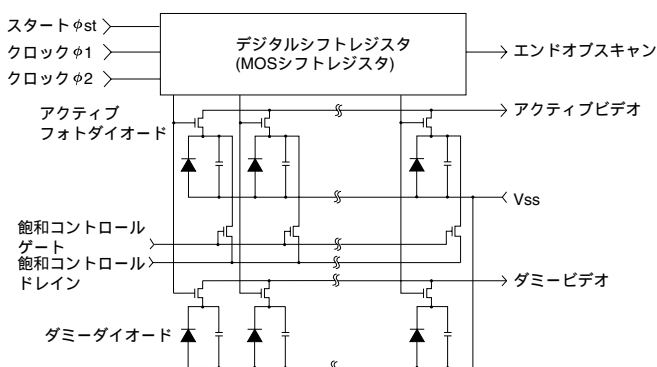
スタート φst
クロック φ1
クロック φ2

デジタルシフトレジスタ
(MOSシフトレジスタ)

エンドオブスキャン

アクティブ
フォトダイオード

アクティブビデオ

Vss

飽和コントロール
ゲート

飽和コントロール
ドレイン

ダミービデオ

ダミーダイオード